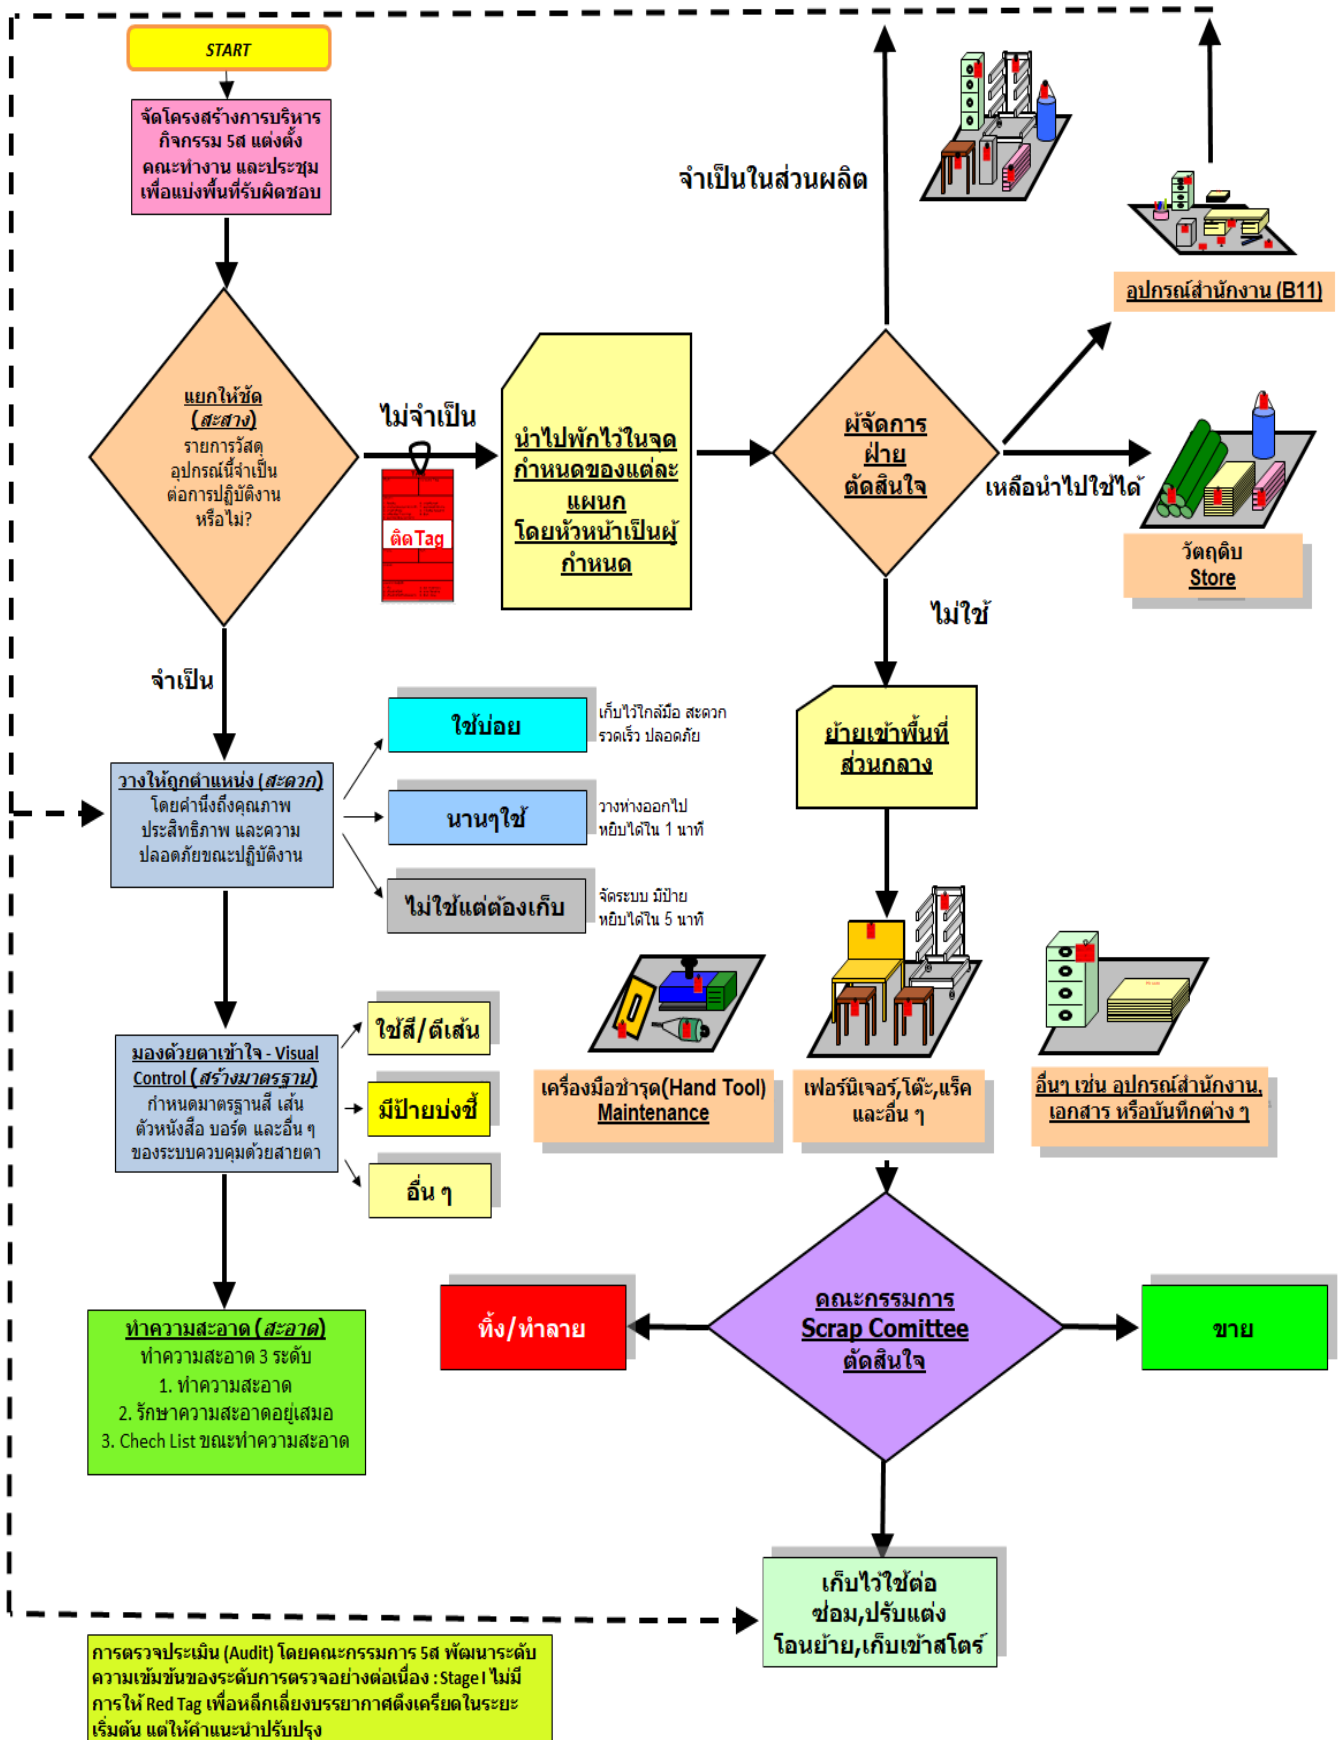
START

จัดโครงสร้างการบริหารกิจกรรม 5ส แต่งตั้งคณะทำงาน และประชุมเพื่อแบ่งพื้นที่รับผิดชอบ

แยกให้ชัด (สะสาง)
รายการวัสดุ อุปกรณ์นี้จำเป็นต่อการปฏิบัติงาน หรือไม่?

ไม่จำเป็น

ติด Tag

นำไปพักไว้ในจุดกำหนดของแต่ละแผนก โดยหัวหน้าเป็นผู้กำหนด

ผู้จัดการฝ่าย ตัดสินใจ

จำเป็นในส่วนผลิต

อุปกรณ์สำนักงาน (B11)

เหลือนำไปใช้ได้

วัตถุดิบ Store

ไม่ใช่

จำเป็น

วางให้ถูกตำแหน่ง (สะดวก)
โดยคำนึงถึงคุณภาพ ประสิทธิภาพ และความปลอดภัยขณะปฏิบัติงาน

ใช้บ่อย
เก็บไว้ใกล้มือ สะดวก รวดเร็ว ปลอดภัย

นานๆใช้
วางห่างออกไป หยิบได้ใน 1 นาที

ไม่ใช้แต่ต้องเก็บ
จัดระบบ มีป้าย หยิบได้ใน 5 นาที

ย้ายเข้าพื้นที่ส่วนกลาง

มองด้วยตาเข้าใจ - Visual Control (สร้างมาตรฐาน)
กำหนดมาตรฐานสี เส้น ตัวหนังสือ บอร์ด และอื่น ๆ ของระบบควบคุมด้วยสายตา

ใช้สี/ตีเส้น

มีป้ายบ่งชี้

อื่น ๆ

เครื่องมือชำรุด(Hand Tool) Maintenance

เฟอร์นิเจอร์,โต๊ะ,แร็ค และอื่น ๆ

อื่นๆ เช่น อุปกรณ์สำนักงาน, เอกสาร หรือบันทึกต่าง ๆ

ทำความสะอาด (สะอาด)
ทำความสะอาด 3 ระดับ
1. ทำความสะอาด
2. รักษาความสะอาดอยู่เสมอ
3. Chech List ขณะทำความสะอาด

ทิ้ง/ทำลาย

คณะกรรมการ Scrap Comittee ตัดสินใจ

ขาย

เก็บไว้ใช้ต่อ ซ่อม,ปรับแต่ง โยกย้าย,เก็บเข้าสโตร์

การตรวจประเมิน (Audit) โดยคณะกรรมการ 5ส พัฒนาระดับความเข้มข้นของระดับการตรวจอย่างต่อเนื่อง : Stage I ไม่มีการให้ Red Tag เพื่อหลีกเลี่ยงบรรยากาศตึงเครียดในระยะเริ่มต้น แต่ให้คำแนะนำปรับปรุง